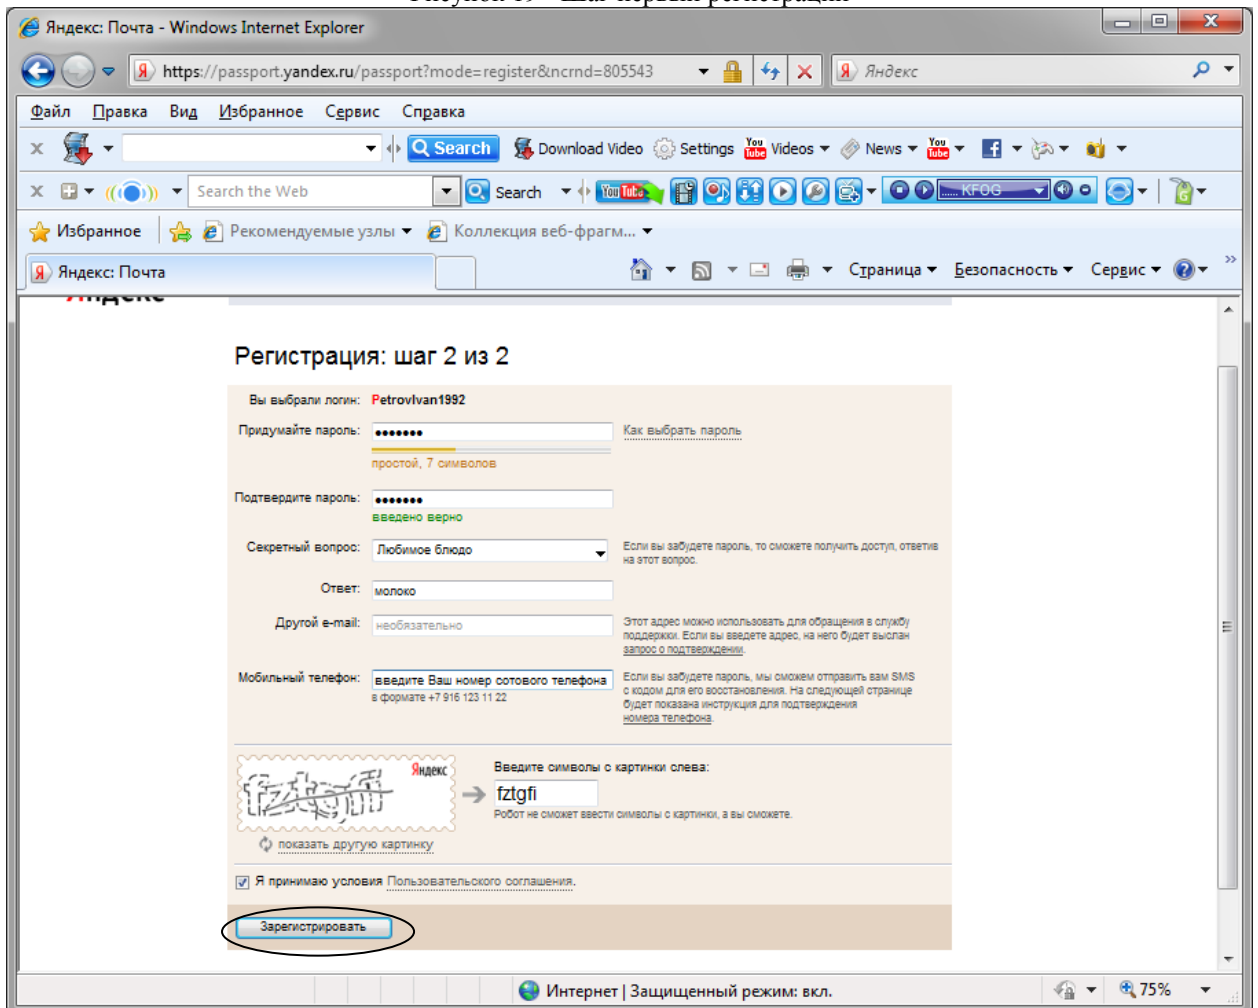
Яндекс: Почта - Windows Internet Explorer

https://passport.yandex.ru/passport?mode=register&ncrnd=805543

Яндекс

Файл Правка Вид Избранное Сервис Справка

Search Download Video Settings Videos News

Search the Web Search KFOG

Избранное Рекомендуемые узлы Коллекция веб-фрагм...

Яндекс: Почта

Страница Безопасность Сервис

Регистрация: шаг 2 из 2

Вы выбрали логин: PetrovIvan1992

Придумайте пароль: ••••••• Как выбрать пароль

простой, 7 символов

Подтвердите пароль: •••••••

введено верно

Секретный вопрос: Любимое блюдо

Если вы забудете пароль, то сможете получить доступ, ответив на этот вопрос.

Ответ: молоко

Другой e-mail: необязательно

Этот адрес можно использовать для обращения в службу поддержки. Если вы введете адрес, на него будет выслан запрос о подтверждении.

Мобильный телефон: введите Ваш номер сотового телефона

в формате +7 916 123 11 22

Если вы забудете пароль, мы сможем отправить вам SMS с кодом для его восстановления. На следующей странице будет показана инструкция для подтверждения номера телефона.

Яндекс

Введите символы с картинки слева:

fztgfi

Робот не сможет ввести символы с картинки, а вы сможете.

показать другую картинку

Я принимаю условия Пользовательского соглашения.

Зарегистрировать

Интернет | Защищенный режим: вкл.

75%